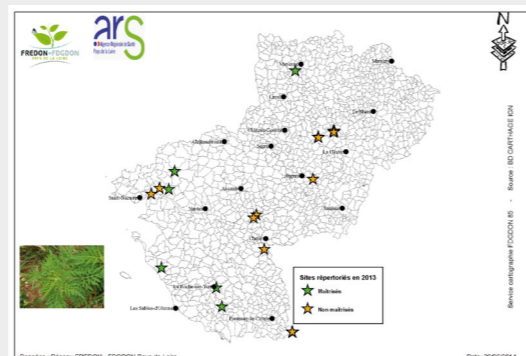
FREDON - FDGDON
PAYS DE LA LOIRE

ars
Agence Régionale de Santé
Pays de la Loire

N

Mayenne
Mamers
Laval
Le Mans
Château-Gontier
La Flèche
Châteaubriant
Segré
Saint-Nazaire
Ancenis
Angers
Saumur
Nantes
Cholet
La Roche-sur-Yon
Les Sables-d'Olonne
Fontenay-le-Comte

Sites répertoriés en 2013
Maîtrisés
Non maîtrisés

Service cartographie FDGDON 85 - Source : BD CARTHAGE IGN

Données : Réseau FREDON - FDGDON Pays de la Loire
Date : 20/09/2014